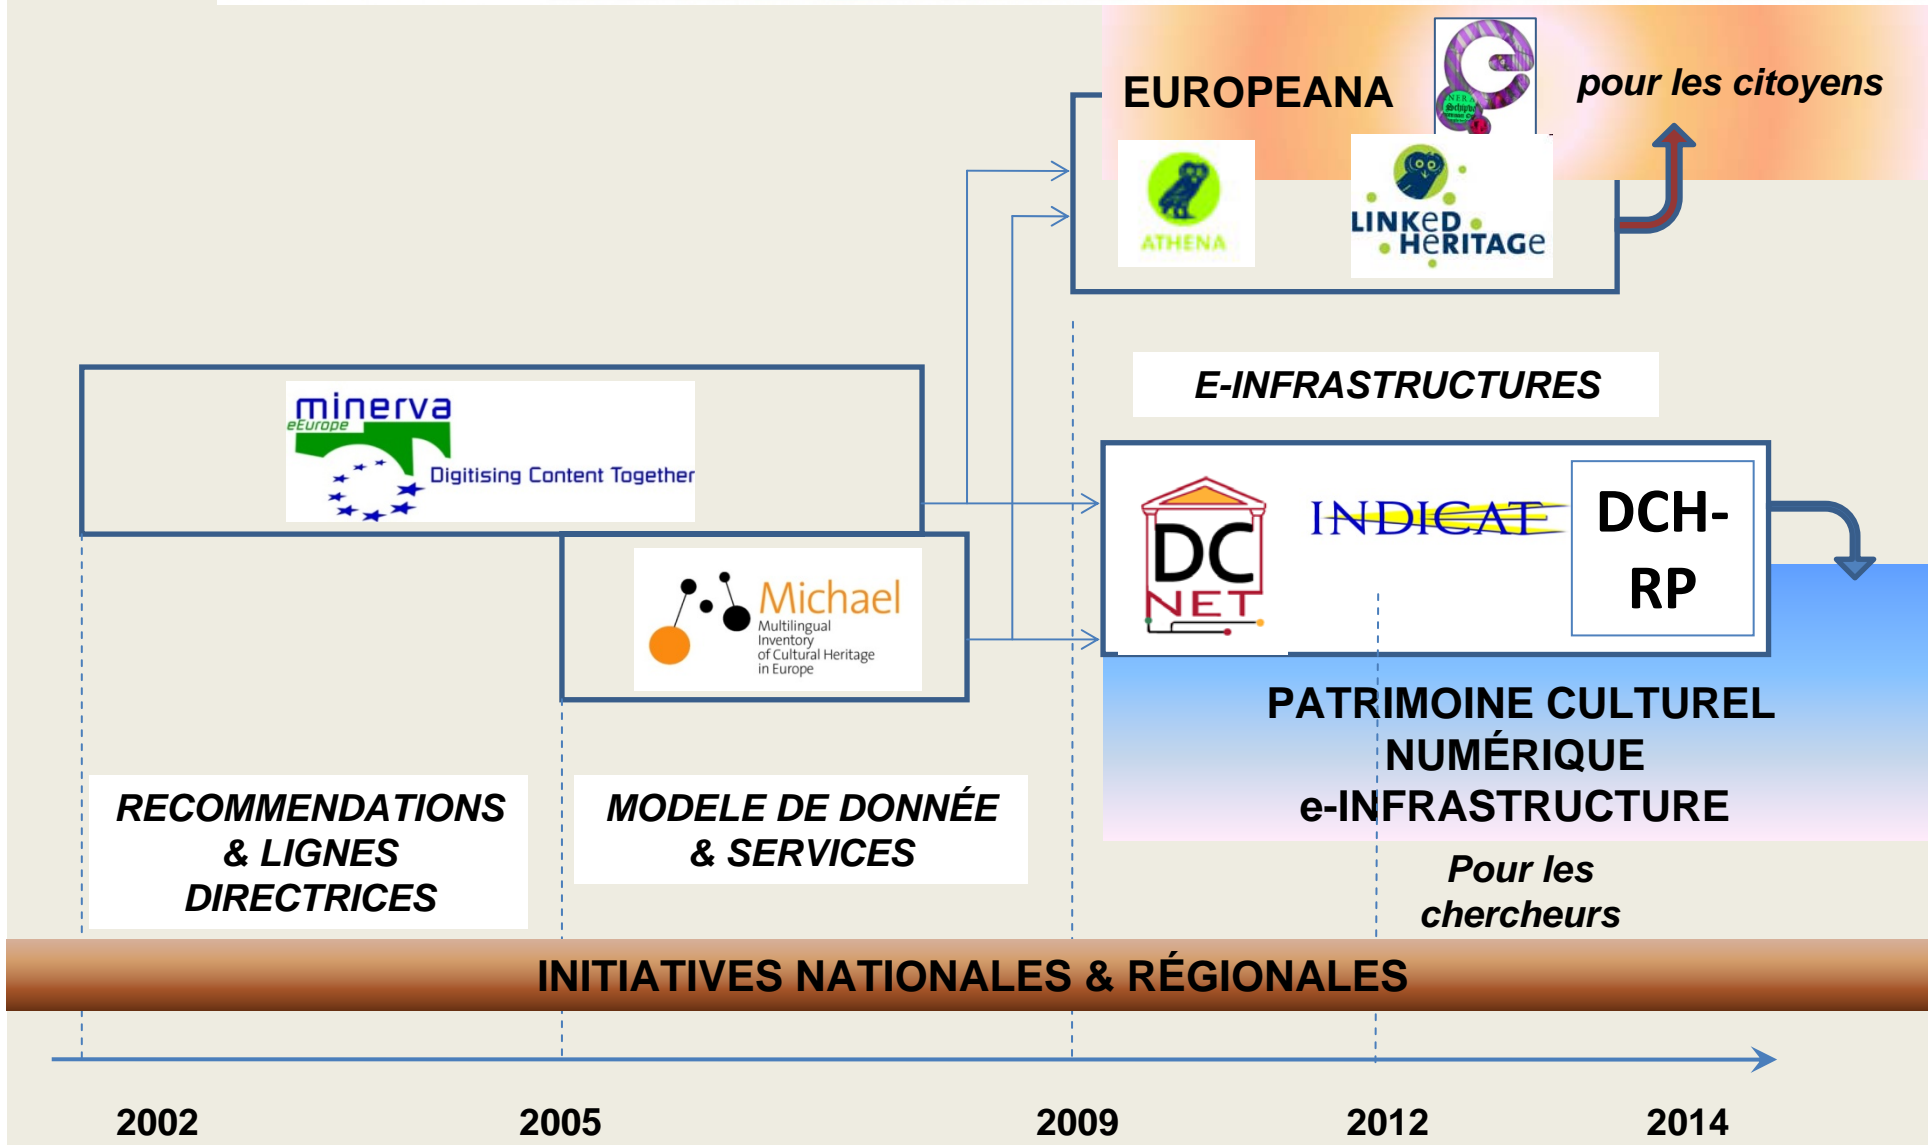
EUROPEANA

pour les citoyens

ATHENA

LINKED HERITAGE

minerva
eEurope
Digitising Content Together

E-INFRASTRUCTURES

DC NET

INDICATE

DCH-RP

Michael
Multilingual Inventory of Cultural Heritage in Europe

PATRIMOINE CULTUREL NUMÉRIQUE e-INFRASTRUCTURE

RECOMMENDATIONS & LIGNES DIRECTRICES

MODELE DE DONNÉE & SERVICES

Pour les chercheurs

INITIATIVES NATIONALES & RÉGIONALES

2002

2005

2009

2012

2014